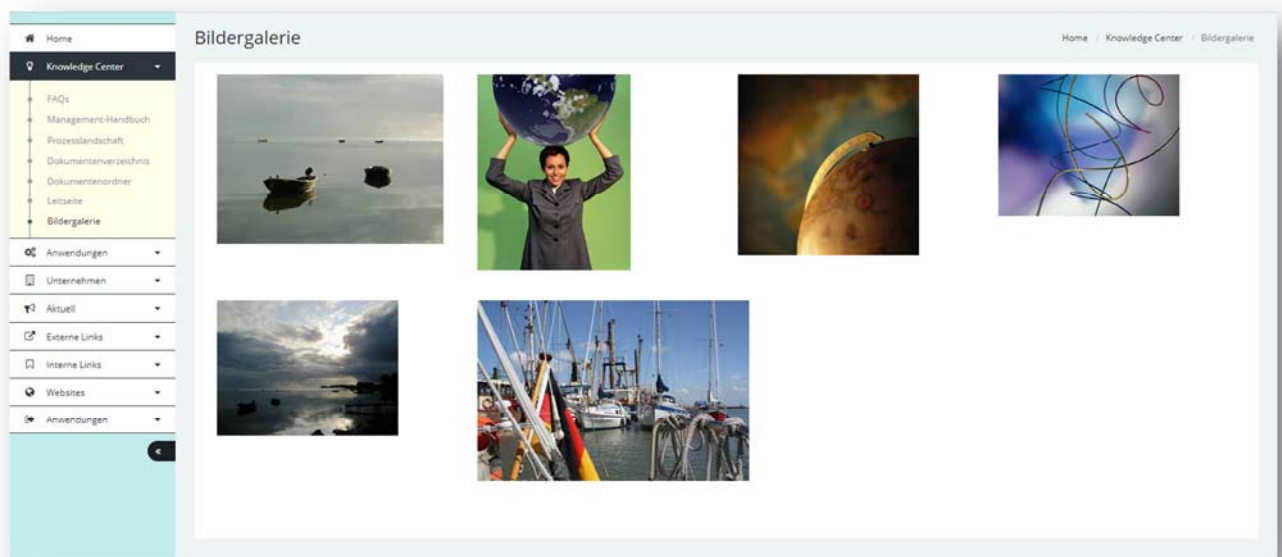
Home
Knowledge Center
FAQs
Management-Handbuch
Prozesslandschaft
Dokumentenverzeichnis
Dokumentenordner
Leitseite
Bildergalerie
Anwendungen
Unternehmen
Aktuell
Externe Links
Interne Links
Websites
Anwendungen
«

Bildergalerie

Home / Knowledge Center / Bildergalerie